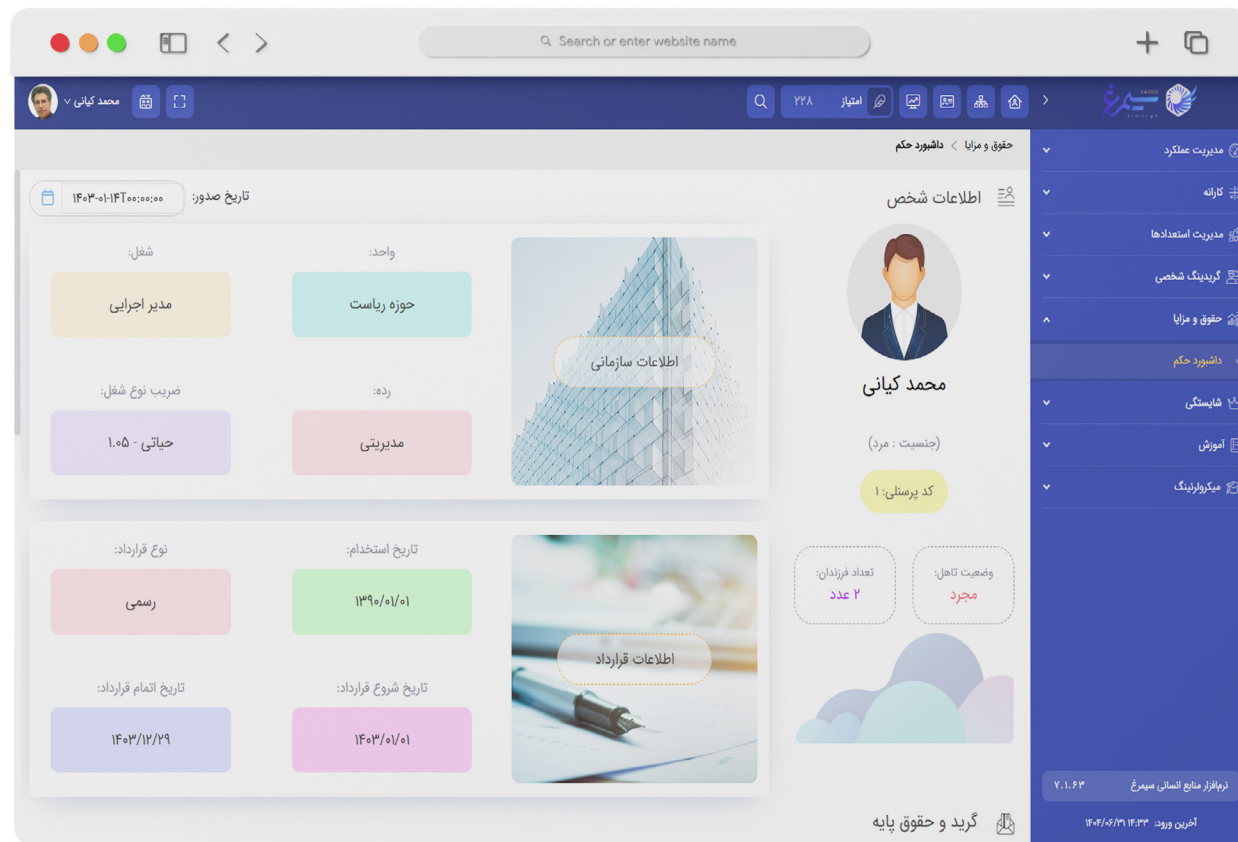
Search or enter website name

سیمرغ

امتیاز ۲۲۸

محمد کیانی

حقوق و مزایا > داشبورد حکم

مدیریت عملکرد
کارانه
مدیریت استعدادها
گریدینگ شخصی
حقوق و مزایا
داشبورد حکم
شایستگی
آموزش
میکرولرنینگ

اطلاعات شخص

تاریخ صدور: ۱۴۰۳-۰۱-۱۴T۰۰:۰۰:۰۰

محمد کیانی

(جنسیت : مرد)

کد پرسنلی: ۱

وضعیت تاهل:
مجرد

تعداد فرزندان:
۲ عدد

اطلاعات سازمانی

واحد:
حوزه ریاست

شغل:
مدیر اجرایی

رده:
مدیریتی

ضریب نوع شغل:
حیاتی - ۱.۰۵

اطلاعات قرارداد

تاریخ استخدام:
۱۳۹۰/۰۱/۰۱

نوع قرارداد:
رسمی

تاریخ شروع قرارداد:
۱۴۰۳/۰۱/۰۱

تاریخ اتمام قرارداد:
۱۴۰۳/۱۲/۲۹

گرید و حقوق پایه

نرم‌افزار منابع انسانی سیمرغ ۷.۱.۶۳

آخرین ورود: ۱۴۰۴/۰۶/۱۹ ۱۴:۳۳